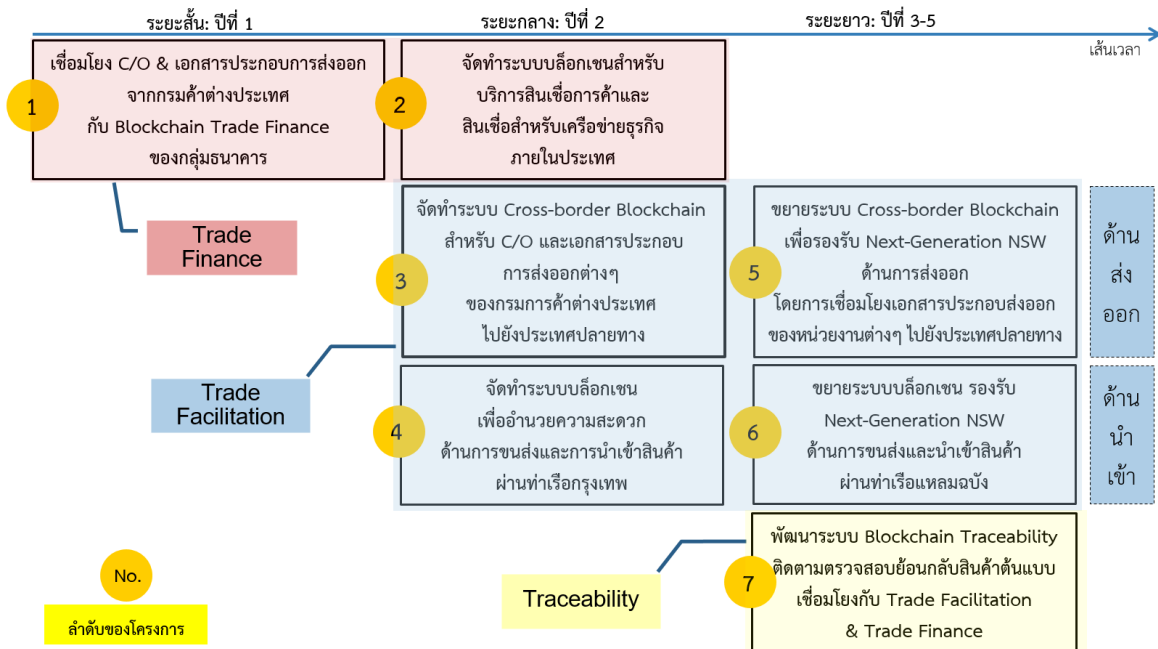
ระยะสั้น: ปีที่ 1

ระยะกลาง: ปีที่ 2

ระยะยาว: ปีที่ 3-5

เส้นเวลา

1

เชื่อมโยง C/O & เอกสารประกอบการส่งออก จากกรมค้าต่างประเทศ กับ Blockchain Trade Finance ของกลุ่มธนาคาร

2

จัดทำระบบบล็อกเชนสำหรับ บริการสินเชื่อการค้าและ สินเชื่อสำหรับเครือข่ายธุรกิจ ภายในประเทศ

Trade Finance

3

จัดทำระบบ Cross-border Blockchain สำหรับ C/O และเอกสารประกอบ การส่งออกต่างๆ ของกรมการค้าต่างประเทศ ไปยังประเทศปลายทาง

5

ขยายระบบ Cross-border Blockchain เพื่อรองรับ Next-Generation NSW ด้านการส่งออก โดยการเชื่อมโยงเอกสารประกอบส่งออก ของหน่วยงานต่างๆ ไปยังประเทศปลายทาง

ด้าน ส่ง ออก

Trade Facilitation

4

จัดทำระบบบล็อกเชน เพื่ออำนวยความสะดวก ด้านการขนส่งและการนำเข้าสินค้า ผ่านท่าเรือกรุงเทพ

6

ขยายระบบบล็อกเชน รองรับ Next-Generation NSW ด้านการขนส่งและนำเข้าสินค้า ผ่านท่าเรือแหลมฉบัง

ด้าน นำ เข้า

No.

ลำดับของโครงการ

Traceability

7

พัฒนาระบบ Blockchain Traceability ติดตามตรวจสอบย้อนกลับสินค้าต้นแบบ เชื่อมโยงกับ Trade Facilitation & Trade Finance